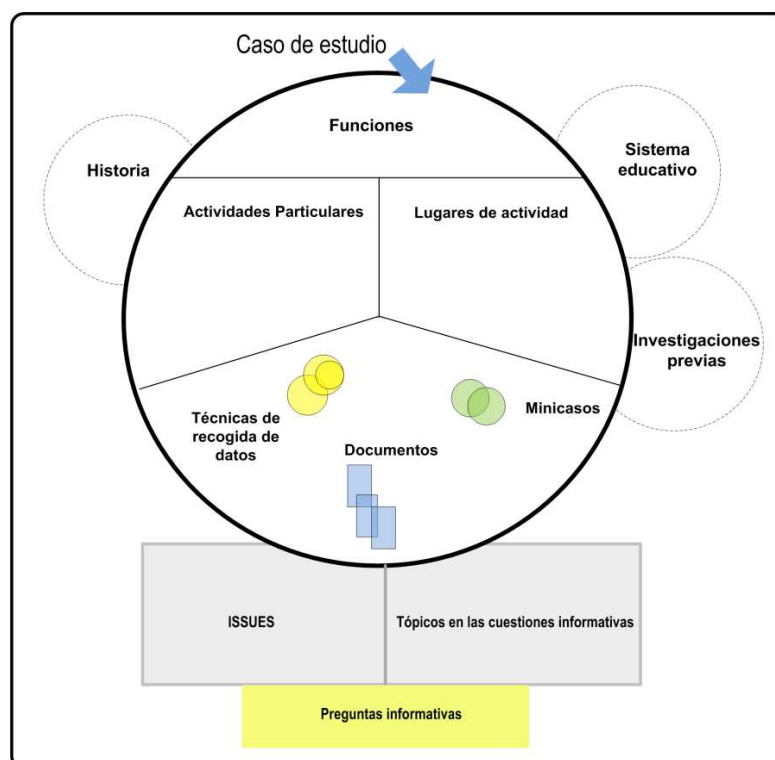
Caso de estudio

Funciones

Historia

Sistema educativo

Actividades Particulares

Lugares de actividad

Investigaciones previas

Técnicas de recogida de datos

Minicasos

Documentos

ISSUES

Tópicos en las cuestiones informativas

Preguntas informativas